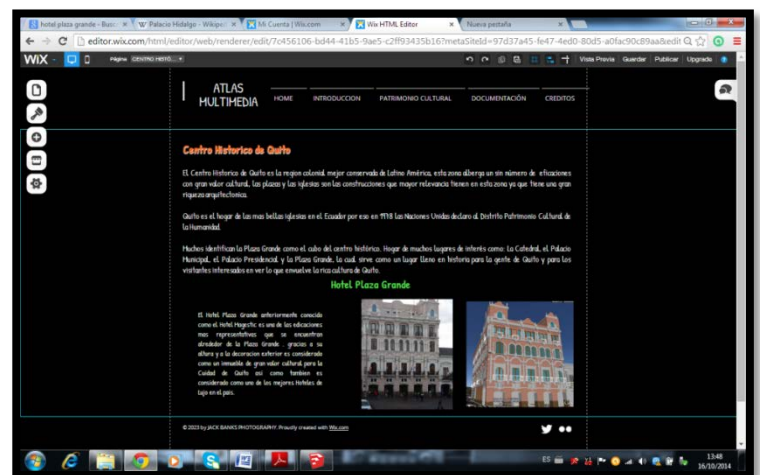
hotel plaza grande - Busc × | Palacio Hidalgo - Wikipe × | Mi Cuenta | Wix.com × | Wix HTML Editor × | Nueva pestaña ×

editor.wix.com/html/editor/web/renderer/edit/7c456106-bd44-41b5-9ae5-c2ff93435b16?metaSiteId=97d37a45-fe47-4ed0-80d5-a0fac90c89aa&edit

WIX Página: CENTRO HISTO... Vista Previa Guardar Publicar Upgrade

ATLAS HULTIMEDIA

HOME INTRODUCCION PATRIMONIO CULTURAL DOCUMENTACIÓN CREDITOS

Centro Historico de Quito

El Centro Historico de Quito es la region colonial mejor conservado de Latino America, esta zona alberga un sin número de edificaciones con gran valor cultural, las plazas y las iglesias son las construcciones que mayor relevancia tienen en esta zona ya que tiene una gran riqueza arquitectonica.

Quito es el hogar de las mas bellas iglesias en el Ecuador por eso en 1978 las Naciones Unidas declaro al Distrito Patrimonio Cultural de la Humanidad.

Muchos identifican la Plaza Grande como el cubo del centro histórico. Hogar de muchos lugares de interés como: La Catedral, el Palacio Municipal, el Palacio Presidencial y la Plaza Grande, la cual sirve como un lugar lleno en historia para la gente de Quito y para los visitantes interesados en ver lo que envuelve la rica cultura de Quito.

Hotel Plaza Grande

El Hotel Plaza Grande anteriormente conocido como el Hotel Majestic es una de las edicaciones mas representativas que se encuentran alrededor de la Plaza Grande , gracias a su altura y a la decoracion exterior es considerado como un inmueble de gran valor cultural para la Cuidad de Quito asi como tambien es considerado como uno de los mejores Hoteles de lujo en el país.

© 2023 by JACK BANKS PHOTOGRAPHY. Proudly created with Wix.com

ES 13:48 16/10/2014